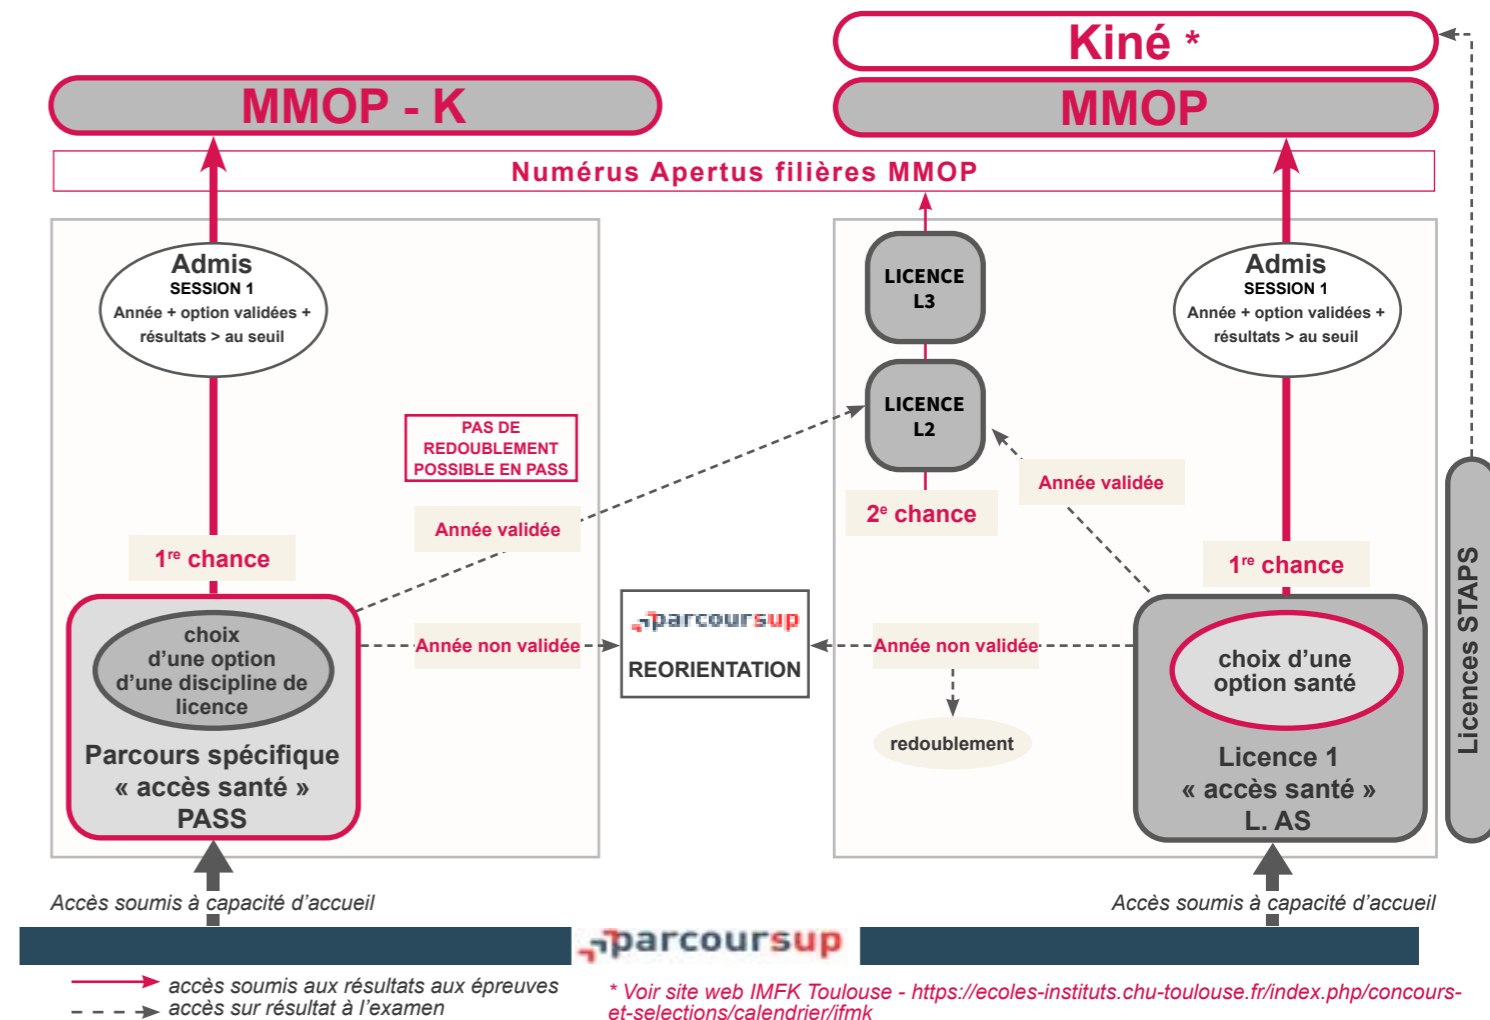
Kiné *

MMOP - K

MMOP

Numérus Apertus filières MMOP

LICENCE L3

LICENCE L2

Admis
SESSION 1
Année + option validées + résultats > au seuil

Admis
SESSION 1
Année + option validées + résultats > au seuil

PAS DE REDOUBLEMENT POSSIBLE EN PASS

Année validée

2$^{e}$ chance

Année validée

1$^{re}$ chance

1$^{re}$ chance

choix d'une option d'une discipline de licence

Parcours spécifique « accès santé » PASS

Année non validée

parcoursup
REORIENTATION

Année non validée

redoublement

choix d'une option santé

Licence 1 « accès santé » L. AS

Licences STAPS

Accès soumis à capacité d'accueil

Accès soumis à capacité d'accueil

parcoursup

accès soumis aux résultats aux épreuves
accès sur résultat à l'examen

* Voir site web IMFK Toulouse - https://ecoles-instituts.chu-toulouse.fr/index.php/concours-et-selections/calendrier/ifmk